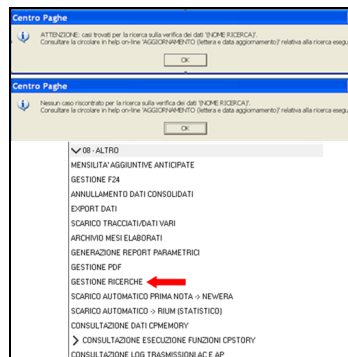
Centro Paghe

ATTENZIONE: casi trovati per la ricerca sulla verifica dei dati '[NOME RICERCA]'.
Consultare la circolare in help on-line 'AGGIORNAMENTO' (lettera e data aggiornamento) relativa alla ricerca eseg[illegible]

OK

Centro Paghe

Nessun caso riscontrato per la ricerca sulla verifica dei dati '[NOME RICERCA]'.
Consultare la circolare in help on-line 'AGGIORNAMENTO' (lettera e data aggiornamento) relativa alla ricerca eseg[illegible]

OK

08 - ALTRO
MENSILITA' AGGIUNTIVE ANTICIPATE
GESTIONE F24
ANNULLAMENTO DATI CONSOLIDATI
EXPORT DATI
SCARICO TRACCIATI/DATI VARI
ARCHIVIO MESI ELABORATI
GENERAZIONE REPORT PARAMETRICI
GESTIONE PDF
GESTIONE RICERCHE
SCARICO AUTOMATICO PRIMA NOTA -> NEWERA
SCARICO AUTOMATICO -> RIUM (STATISTICO)
CONSULTAZIONE DATI CPMEMORY
CONSULTAZIONE ESECUZIONE FUNZIONI CPSTORY
CONSULTAZIONE LOG TRASMISSIONI ACE AP